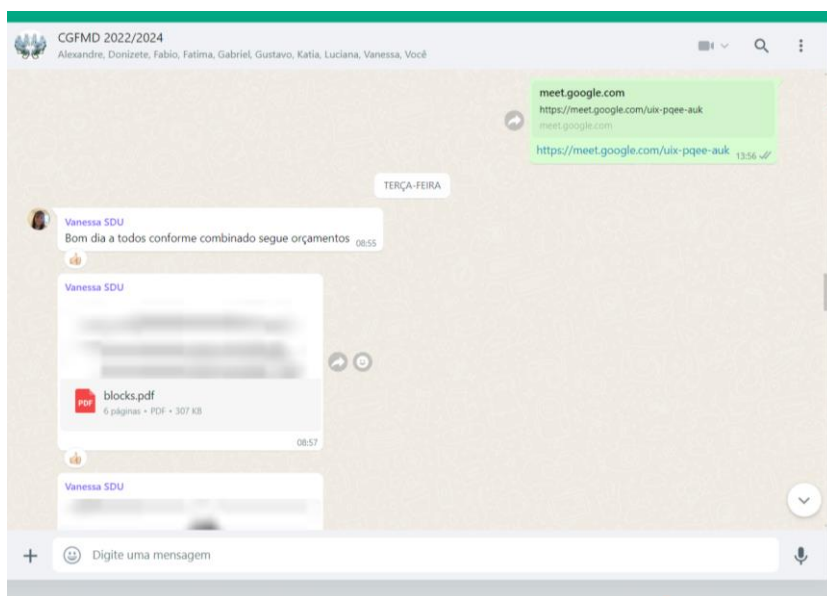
CGFMD 2022/2024
Alexandre, Donizete, Fabio, Fatima, Gabriel, Gustavo, Katia, Luciana, Vanessa, Você

meet.google.com
https://meet.google.com/uix-pqee-auk
meet.google.com
https://meet.google.com/uix-pqee-auk 13:56

TERÇA-FEIRA

Vanessa SDU
Bom dia a todos conforme combinado segue orçamentos 08:55

Vanessa SDU
PDF
blocks.pdf
6 páginas • PDF • 307 KB
08:57

Vanessa SDU

Digite uma mensagem